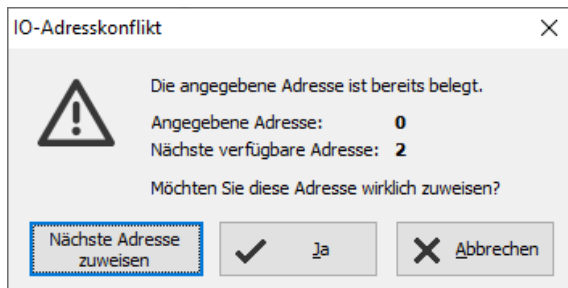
IO-Adresskonflikt

Die angegebene Adresse ist bereits belegt.

| Angegebene Adresse: | 0 |
|---|---|
| Nächste verfügbare Adresse: | 2 |

Möchten Sie diese Adresse wirklich zuweisen?

Nächste Adresse zuweisen

Ja

Abbrechen